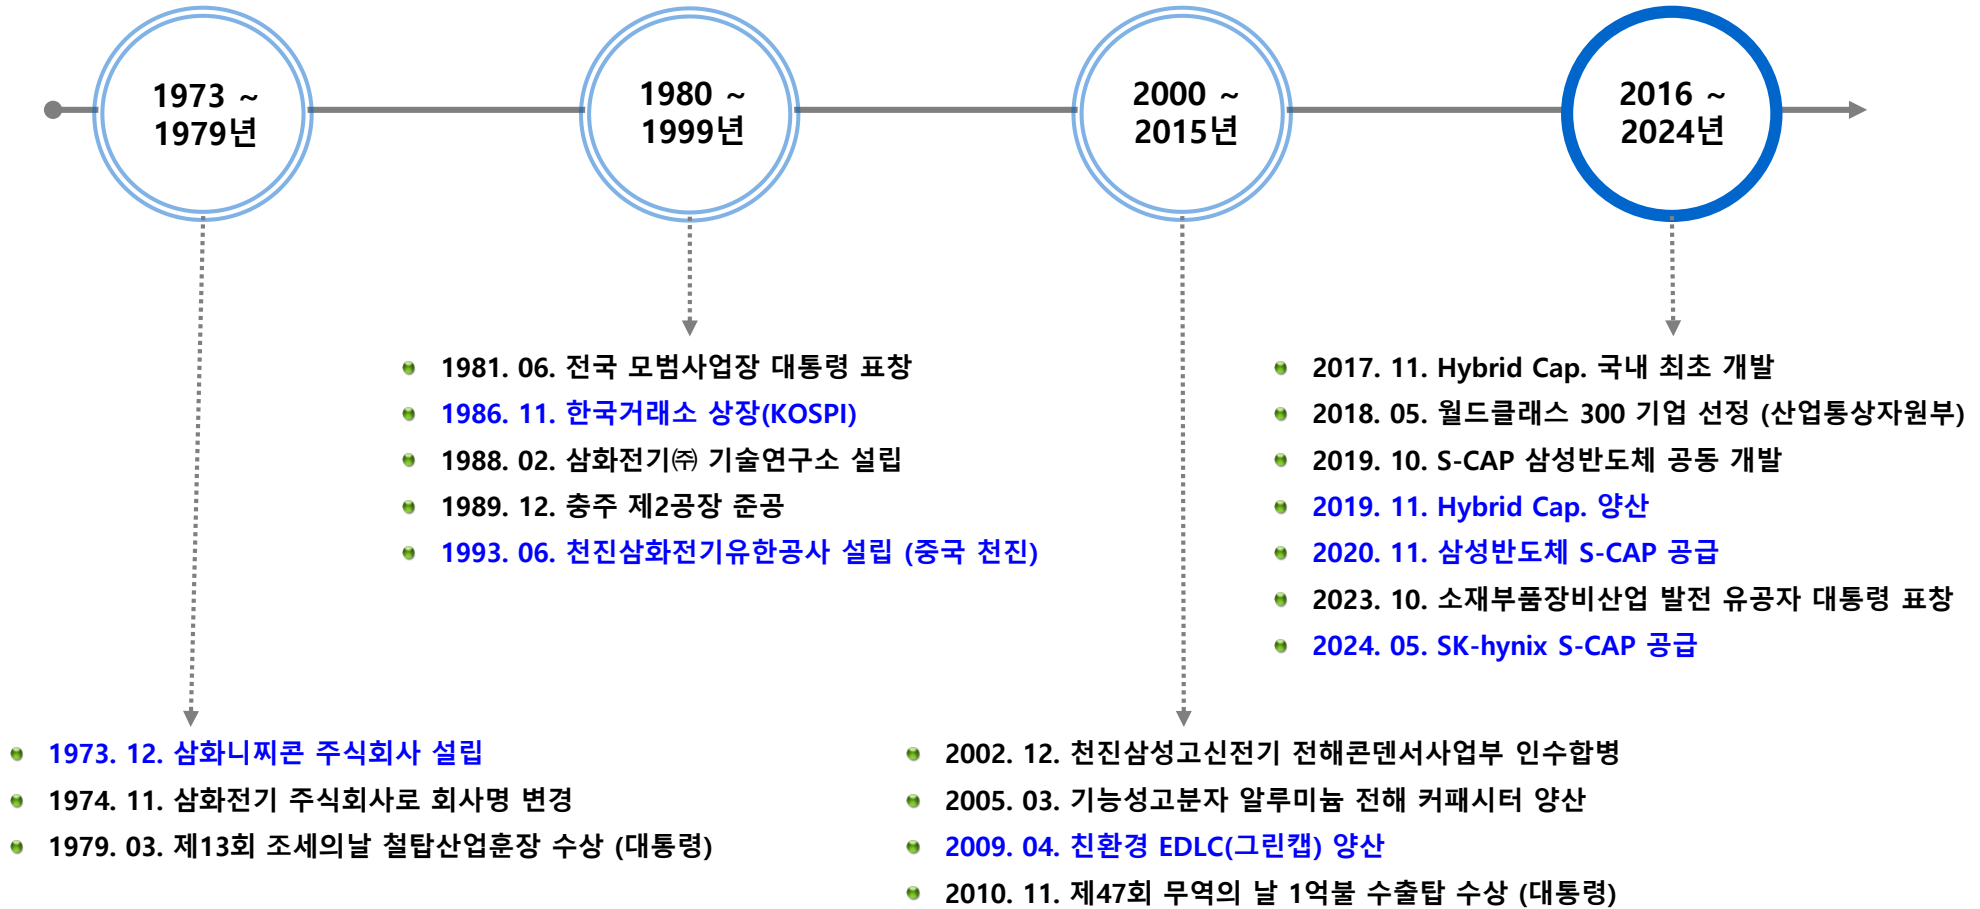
1973 ~
1979년

1980 ~
1999년

2000 ~
2015년

2016 ~
2024년

1981. 06. 전국 모범사업장 대통령 표창
1986. 11. 한국거래소 상장(KOSPI)
1988. 02. 삼화전기㈜ 기술연구소 설립
1989. 12. 충주 제2공장 준공
1993. 06. 천진삼화전기유한공사 설립 (중국 천진)

2017. 11. Hybrid Cap. 국내 최초 개발
2018. 05. 월드클래스 300 기업 선정 (산업통상자원부)
2019. 10. S-CAP 삼성반도체 공동 개발
2019. 11. Hybrid Cap. 양산
2020. 11. 삼성반도체 S-CAP 공급
2023. 10. 소재부품장비산업 발전 유공자 대통령 표창
2024. 05. SK-hynix S-CAP 공급

1973. 12. 삼화니찌콘 주식회사 설립
1974. 11. 삼화전기 주식회사로 회사명 변경
1979. 03. 제13회 조세의날 철탑산업훈장 수상 (대통령)

2002. 12. 천진삼성고신전기 전해콘덴서사업부 인수합병
2005. 03. 기능성고분자 알루미늄 전해 커패시터 양산
2009. 04. 친환경 EDLC(그린캡) 양산
2010. 11. 제47회 무역의 날 1억불 수출탑 수상 (대통령)